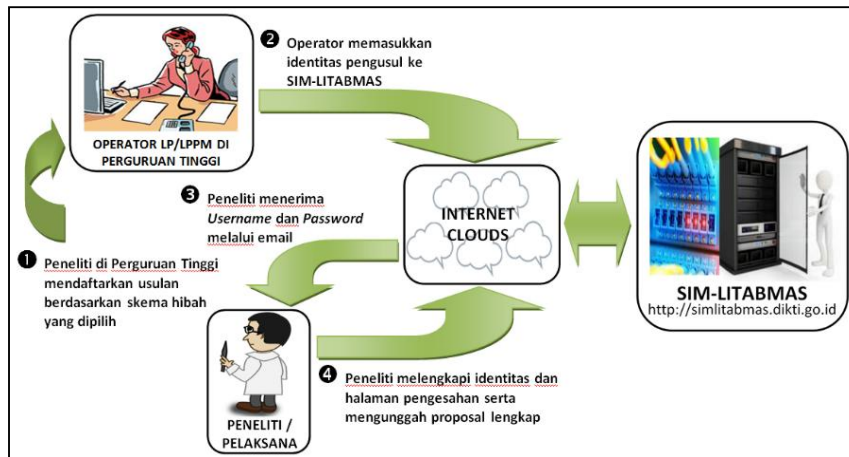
OPERATOR LP/LPPM DI PERGURUAN TINGGI

❷ Operator memasukkan identitas pengusul ke SIM-LITABMAS

❸ Peneliti menerima *Username* dan *Password* melalui email

INTERNET CLOUDS

SIM-LITABMAS
http://simlitabmas.dikti.go.id

❶ Peneliti di Perguruan Tinggi mendaftarkan usulan berdasarkan skema hibah yang dipilih

PENELITI / PELAKSANA

❹ Peneliti melengkapi identitas dan halaman pengesahan serta mengunggah proposal lengkap